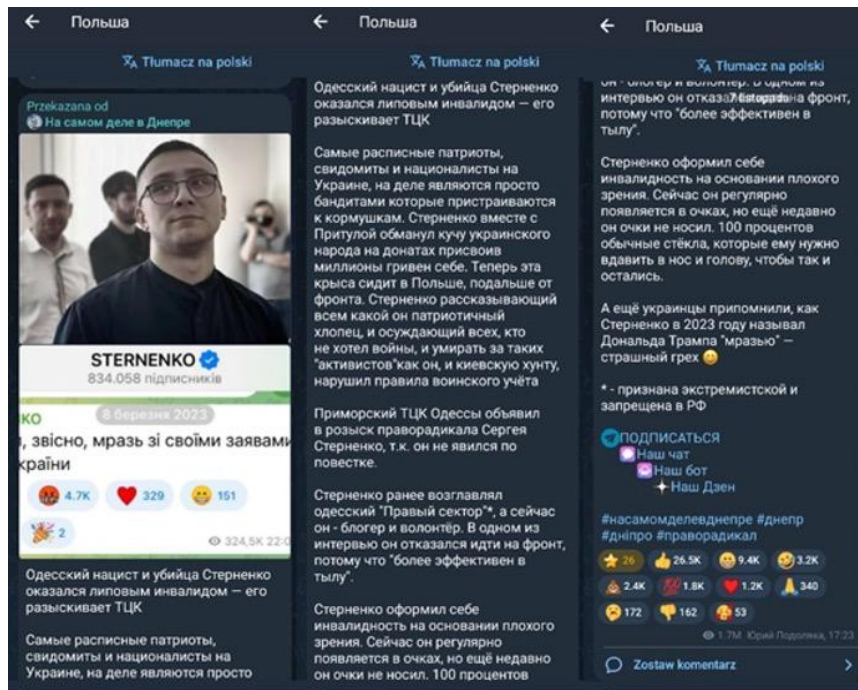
Польша

Tłumacz na polski

Przekazana od
На самом деле в Днепре

STERNENKO
834.058 підписників

8 березня 2023

КО
, звісно, мразь зі своїми заявами
країни

4.7K 329 151
2
324,5K 22:0

Одесский нацист и убийца Стерненко оказался липовым инвалидом — его разыскивает ТЦК

Самые расписные патриоты, свидомиты и националисты на Украине, на деле являются просто

Польша

Tłumacz na polski

Одесский нацист и убийца Стерненко оказался липовым инвалидом — его разыскивает ТЦК

Самые расписные патриоты, свидомиты и националисты на Украине, на деле являются просто бандитами которые пристраиваются к кормушкам. Стерненко вместе с Притулой обманул кучу украинского народа на донатах присвоив миллионы гривен себе. Теперь эта крыса сидит в Польше, подальше от фронта. Стерненко рассказывающий всем какой он патриотичный хлопец, и осуждающий всех, кто не хотел войны, и умирать за таких "активистов"как он, и киевскую хунту, нарушил правила воинского учёта

Приморский ТЦК Одессы объявил в розыск праворадикала Сергея Стерненко, т.к. он не явился по повестке.

Стерненко ранее возглавлял одесский "Правый сектор"*, а сейчас он - блогер и волонтёр. В одном из интервью он отказался идти на фронт, потому что "более эффективен в тылу".

Стерненко оформил себе инвалидность на основании плохого зрения. Сейчас он регулярно появляется в очках, но ещё недавно он очки не носил. 100 процентов

Польша

Tłumacz na polski

он - блогер и волонтёр. В одном из интервью он отказался идти на фронт, потому что "более эффективен в тылу".

Стерненко оформил себе инвалидность на основании плохого зрения. Сейчас он регулярно появляется в очках, но ещё недавно он очки не носил. 100 процентов обычные стёкла, которые ему нужно вдавить в нос и голову, чтобы так и остались.

А ещё украинцы припомнили, как Стерненко в 2023 году называл Дональда Трампа "мразью" — страшный грех

* - признана экстремистской и запрещена в РФ

ПОДПИСАТЬСЯ
Наш чат
Наш бот
Наш Дзен

#насамомделевднепре #днепр #дніпро #праворадикал

26 26.5K 9.4K 3.2K
2.4K 1.8K 1.2K 340
172 162 53
1.7M Юрий Подоляка, 17:23

Zostaw komentarz